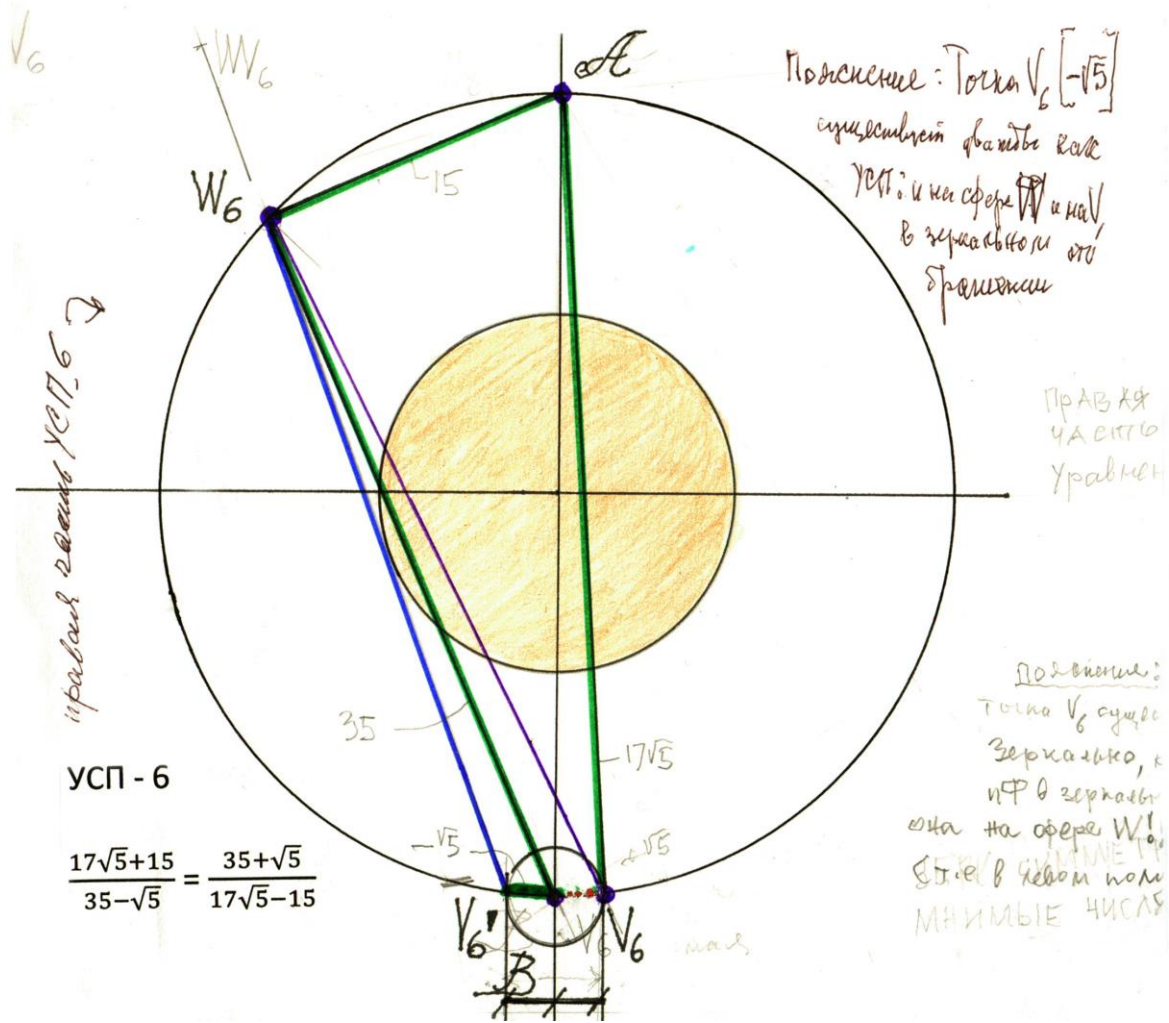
$V_6$

$W_6$

$\mathcal{A}$

Пояснение: Точка $V_6$ $[-\sqrt{5}]$ существует дважды как УСП: и на сфере W и на V в зеркальном отображении

$W_6$

15

правая грань УСП_6

ПРАВАЯ ЧАСТЬ Уравнен

Пояснение: Точка $V_6$ сущес Зеркально, к и Ф в зеркальн она на сфере W! Т.е. в левом пол МНИМЫЕ ЧИСЛА

35

$-17\sqrt{5}$

УСП - 6

$\frac{17\sqrt{5}+15}{35-\sqrt{5}} = \frac{35+\sqrt{5}}{17\sqrt{5}-15}$

$-\sqrt{5}$

$+\sqrt{5}$

$V_6'$

$V_6$

$V_6$

$\mathcal{B}$